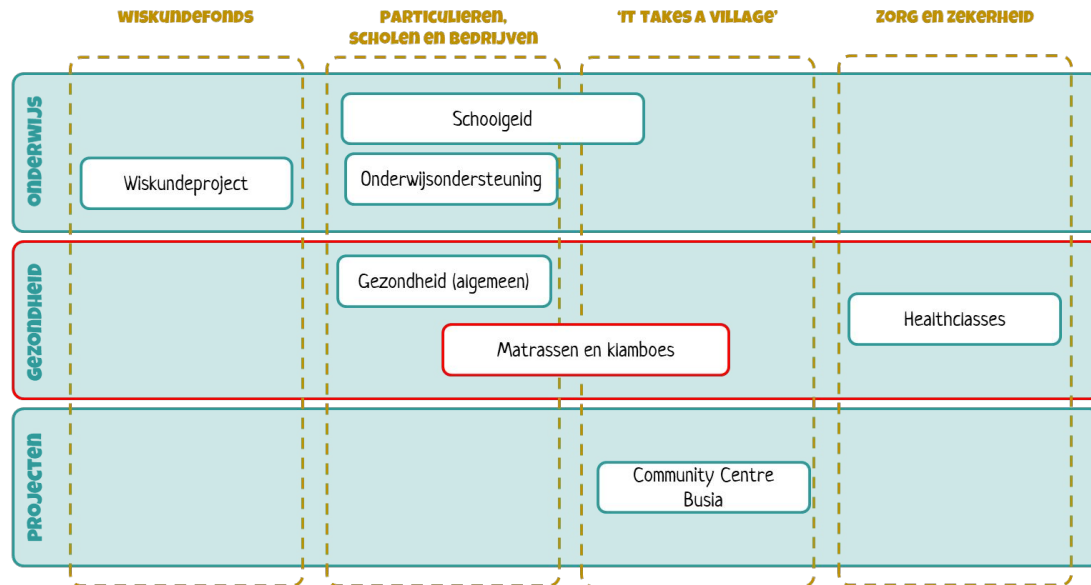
WISKUNDEFONDS

PARTICULIEREN, SCHOLEN EN BEDRIJVEN

'IT TAKES A VILLAGE'

ZORG EN ZEKERHEID

ONDERWIJS

Schoolgeld

Wiskundeproject

Onderwijsondersteuning

GEZONDHEID

Gezondheid (algemeen)

Healthclasses

Matrassen en klamboes

PROJECTEN

Community Centre Busia